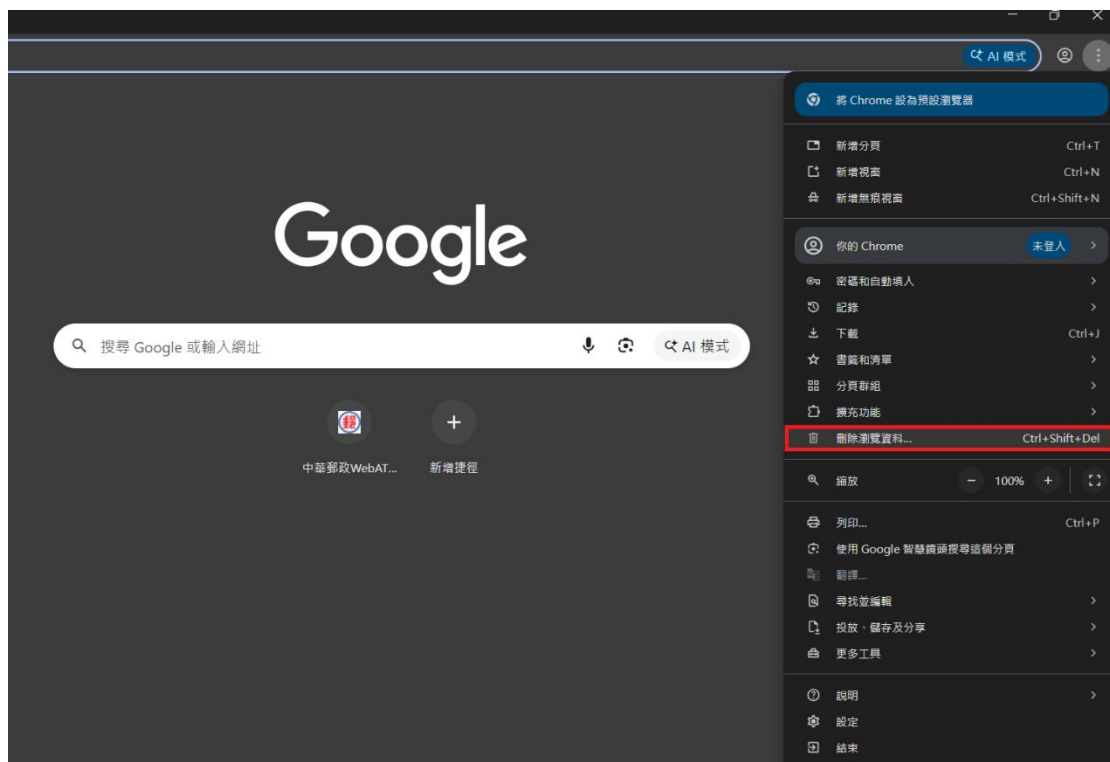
AI 模式

Google

搜尋 Google 或輸入網址

AI 模式

中華郵政WebAT...

新增捷徑

將 Chrome 設為預設瀏覽器

新增分頁 Ctrl+T
新增視窗 Ctrl+N
新增無痕視窗 Ctrl+Shift+N

你的 Chrome 未登入

密碼和自動填入
記錄
下載 Ctrl+J
書籤和清單
分頁群組
擴充功能
刪除瀏覽資料... Ctrl+Shift+Del

縮放 − 100% +

列印... Ctrl+P
使用 Google 智慧鏡頭搜尋這個分頁
翻譯...
尋找並編輯
投放、儲存及分享
更多工具

說明
設定
結束